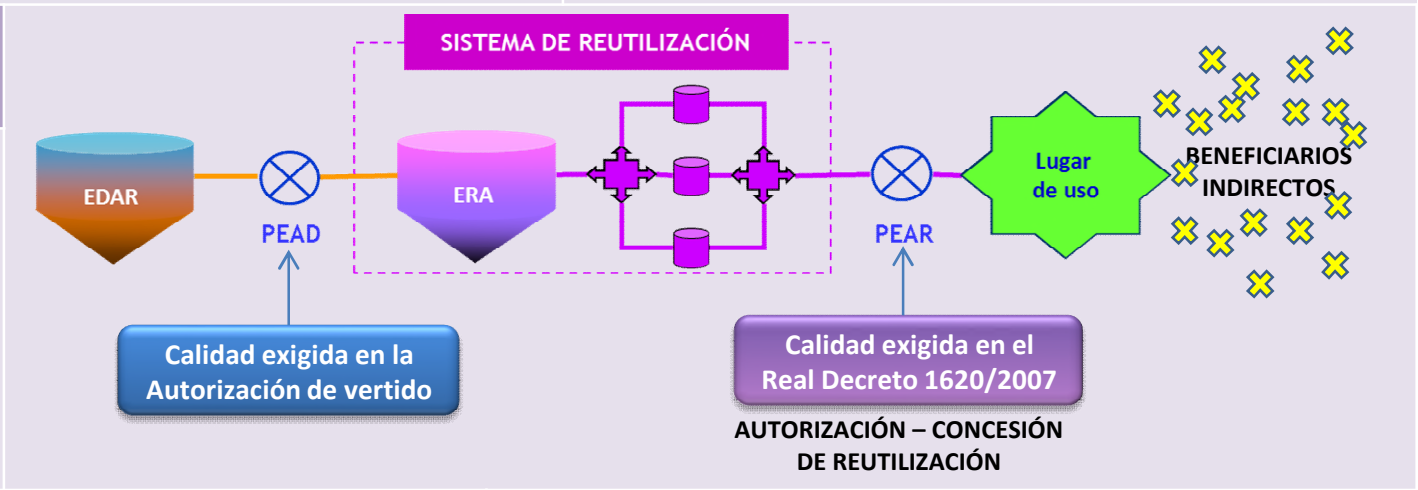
SISTEMA DE REUTILIZACIÓN

EDAR

PEAD

ERA

PEAR

Lugar de uso

BENEFICIARIOS INDIRECTOS

Calidad exigida en la Autorización de vertido

Calidad exigida en el Real Decreto 1620/2007

AUTORIZACIÓN – CONCESIÓN DE REUTILIZACIÓN